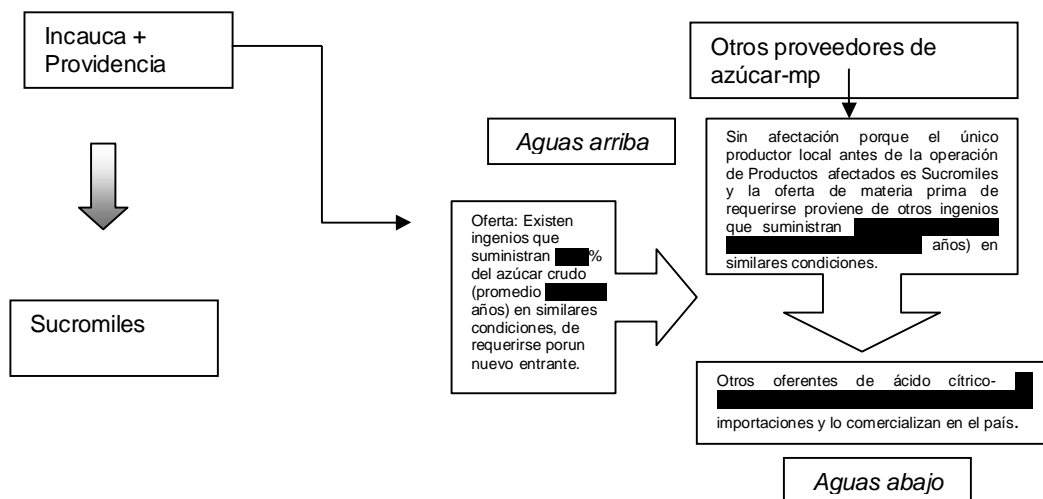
Incauca + Providencia

Sucromiles

Otros proveedores de azúcar-mp

Aguas arriba

Sin afectación porque el único productor local antes de la operación de Productos afectados es Sucromiles y la oferta de materia prima de requerirse proviene de otros ingenios que suministran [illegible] años) en similares condiciones.

Oferta: Existen ingenios que suministran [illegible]% del azúcar crudo (promedio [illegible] años) en similares condiciones, de requerirse porun nuevo entrante.

Otros oferentes de ácido cítrico- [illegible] importaciones y lo comercializan en el país.

Aguas abajo